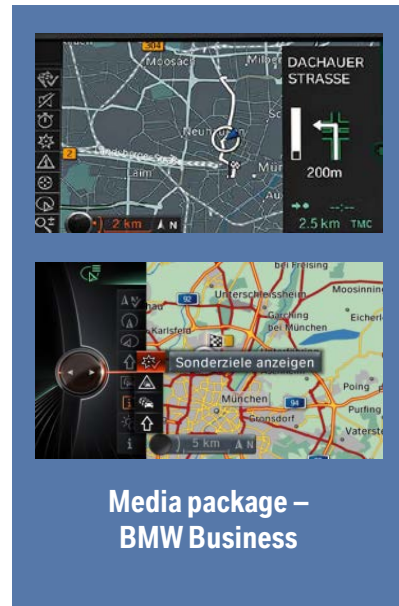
304
Moosach
Milbe
DACHAUER STRASSE
Neuhausen
Mü
2
Laim
200m
2 km
N
2.5 km TMC

bei Freising
Moosinning
92
Unterschleissheim
Eicherl
Garching bei München
Karlsfeld
Sonderziele anzeigen
Poing
München
94
Grünsdorf
Purfing
Vaterstetten
5 km
N

Media package – BMW Business